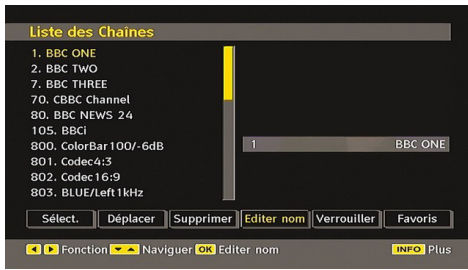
Liste des Chaînes

1. BBC ONE
2. BBC TWO
7. BBC THREE
70. CBBC Channel
80. BBC NEWS 24
105. BBCi
800. ColorBar100/-6dB
801. Codec4:3
802. Codec16:9
803. BLUE/Left1kHz

1 BBC ONE

Sélect. Déplacer Supprimer Editer nom Verrouiller Favoris

Fonction Naviguer OK Editer nom INFO Plus